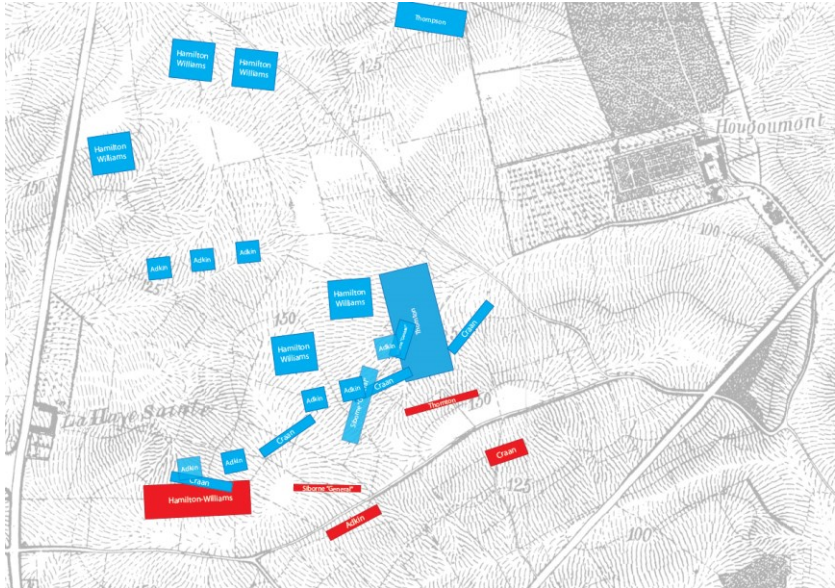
Thompson

Hamilton Williams

Hamilton Williams

125

Hougoumont

Hamilton Williams

150

100

Adkin

Adkin

Adkin

Hamilton Williams

Houssaye

Craan

150

Hamilton Williams

Adkin

Siborne

Adkin

Craan

Adkin

Siborne

La Haye Sainte

Thompson

150

Craan

Adkin

Adkin

Craan

Craan

Hamilton-Williams

Siborne "General"

125

Adkin

100